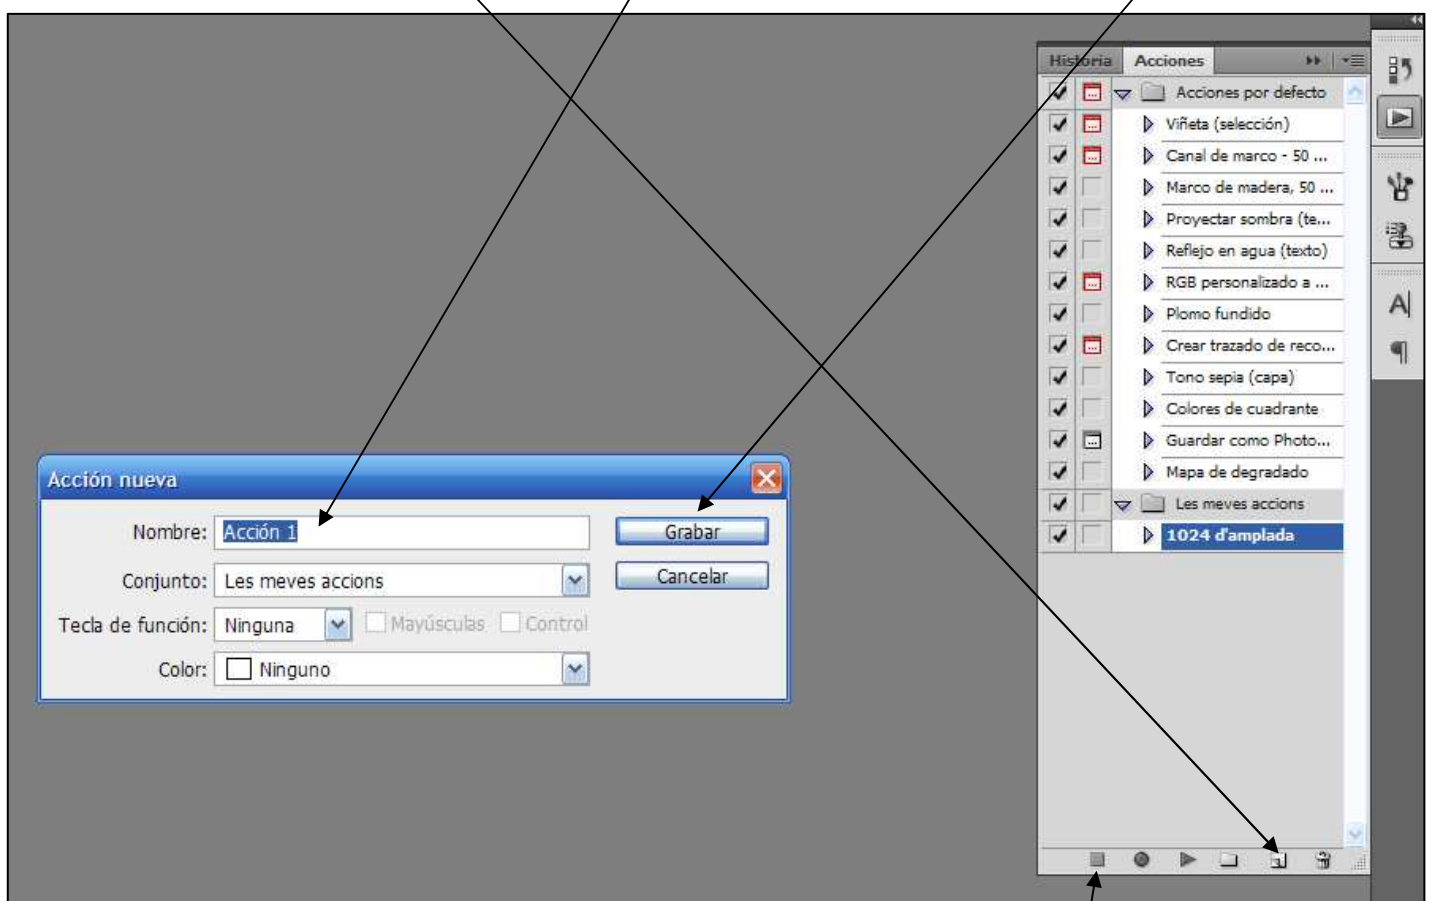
Historia Acciones

Acciones por defecto
Viñeta (selección)
Canal de marco - 50 ...
Marco de madera, 50 ...
Proyectar sombra (te...
Reflejo en agua (texto)
RGB personalizado a ...
Plomo fundido
Crear trazado de reco...
Tono sepia (capa)
Colores de cuadrante
Guardar como Photo...
Mapa de degradado
Les meves accions
1024 d'amplada

Acción nueva

Nombre: Acción 1
Conjunto: Les meves accions
Tecla de función: Ninguna Mayúsculas Control
Color: Ninguno

Grabar
Cancelar